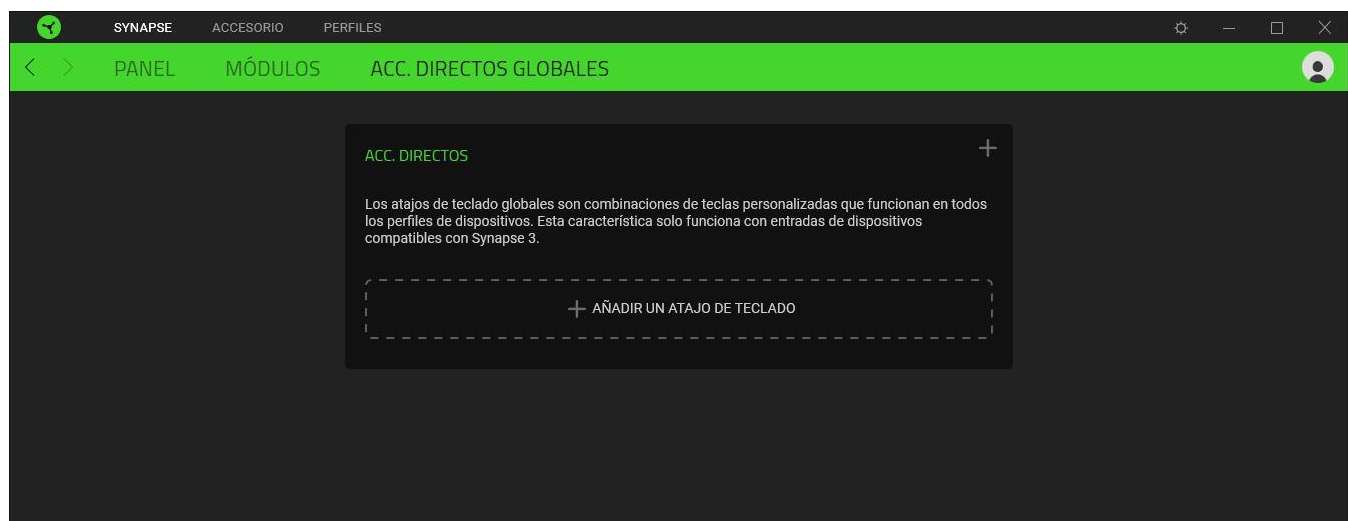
SYNAPSE ACCESORIO PERFILES

PANEL MÓDULOS ACC. DIRECTOS GLOBALES

ACC. DIRECTOS

+

Los atajos de teclado globales son combinaciones de teclas personalizadas que funcionan en todos los perfiles de dispositivos. Esta característica solo funciona con entradas de dispositivos compatibles con Synapse 3.

+ AÑADIR UN ATAJO DE TECLADO